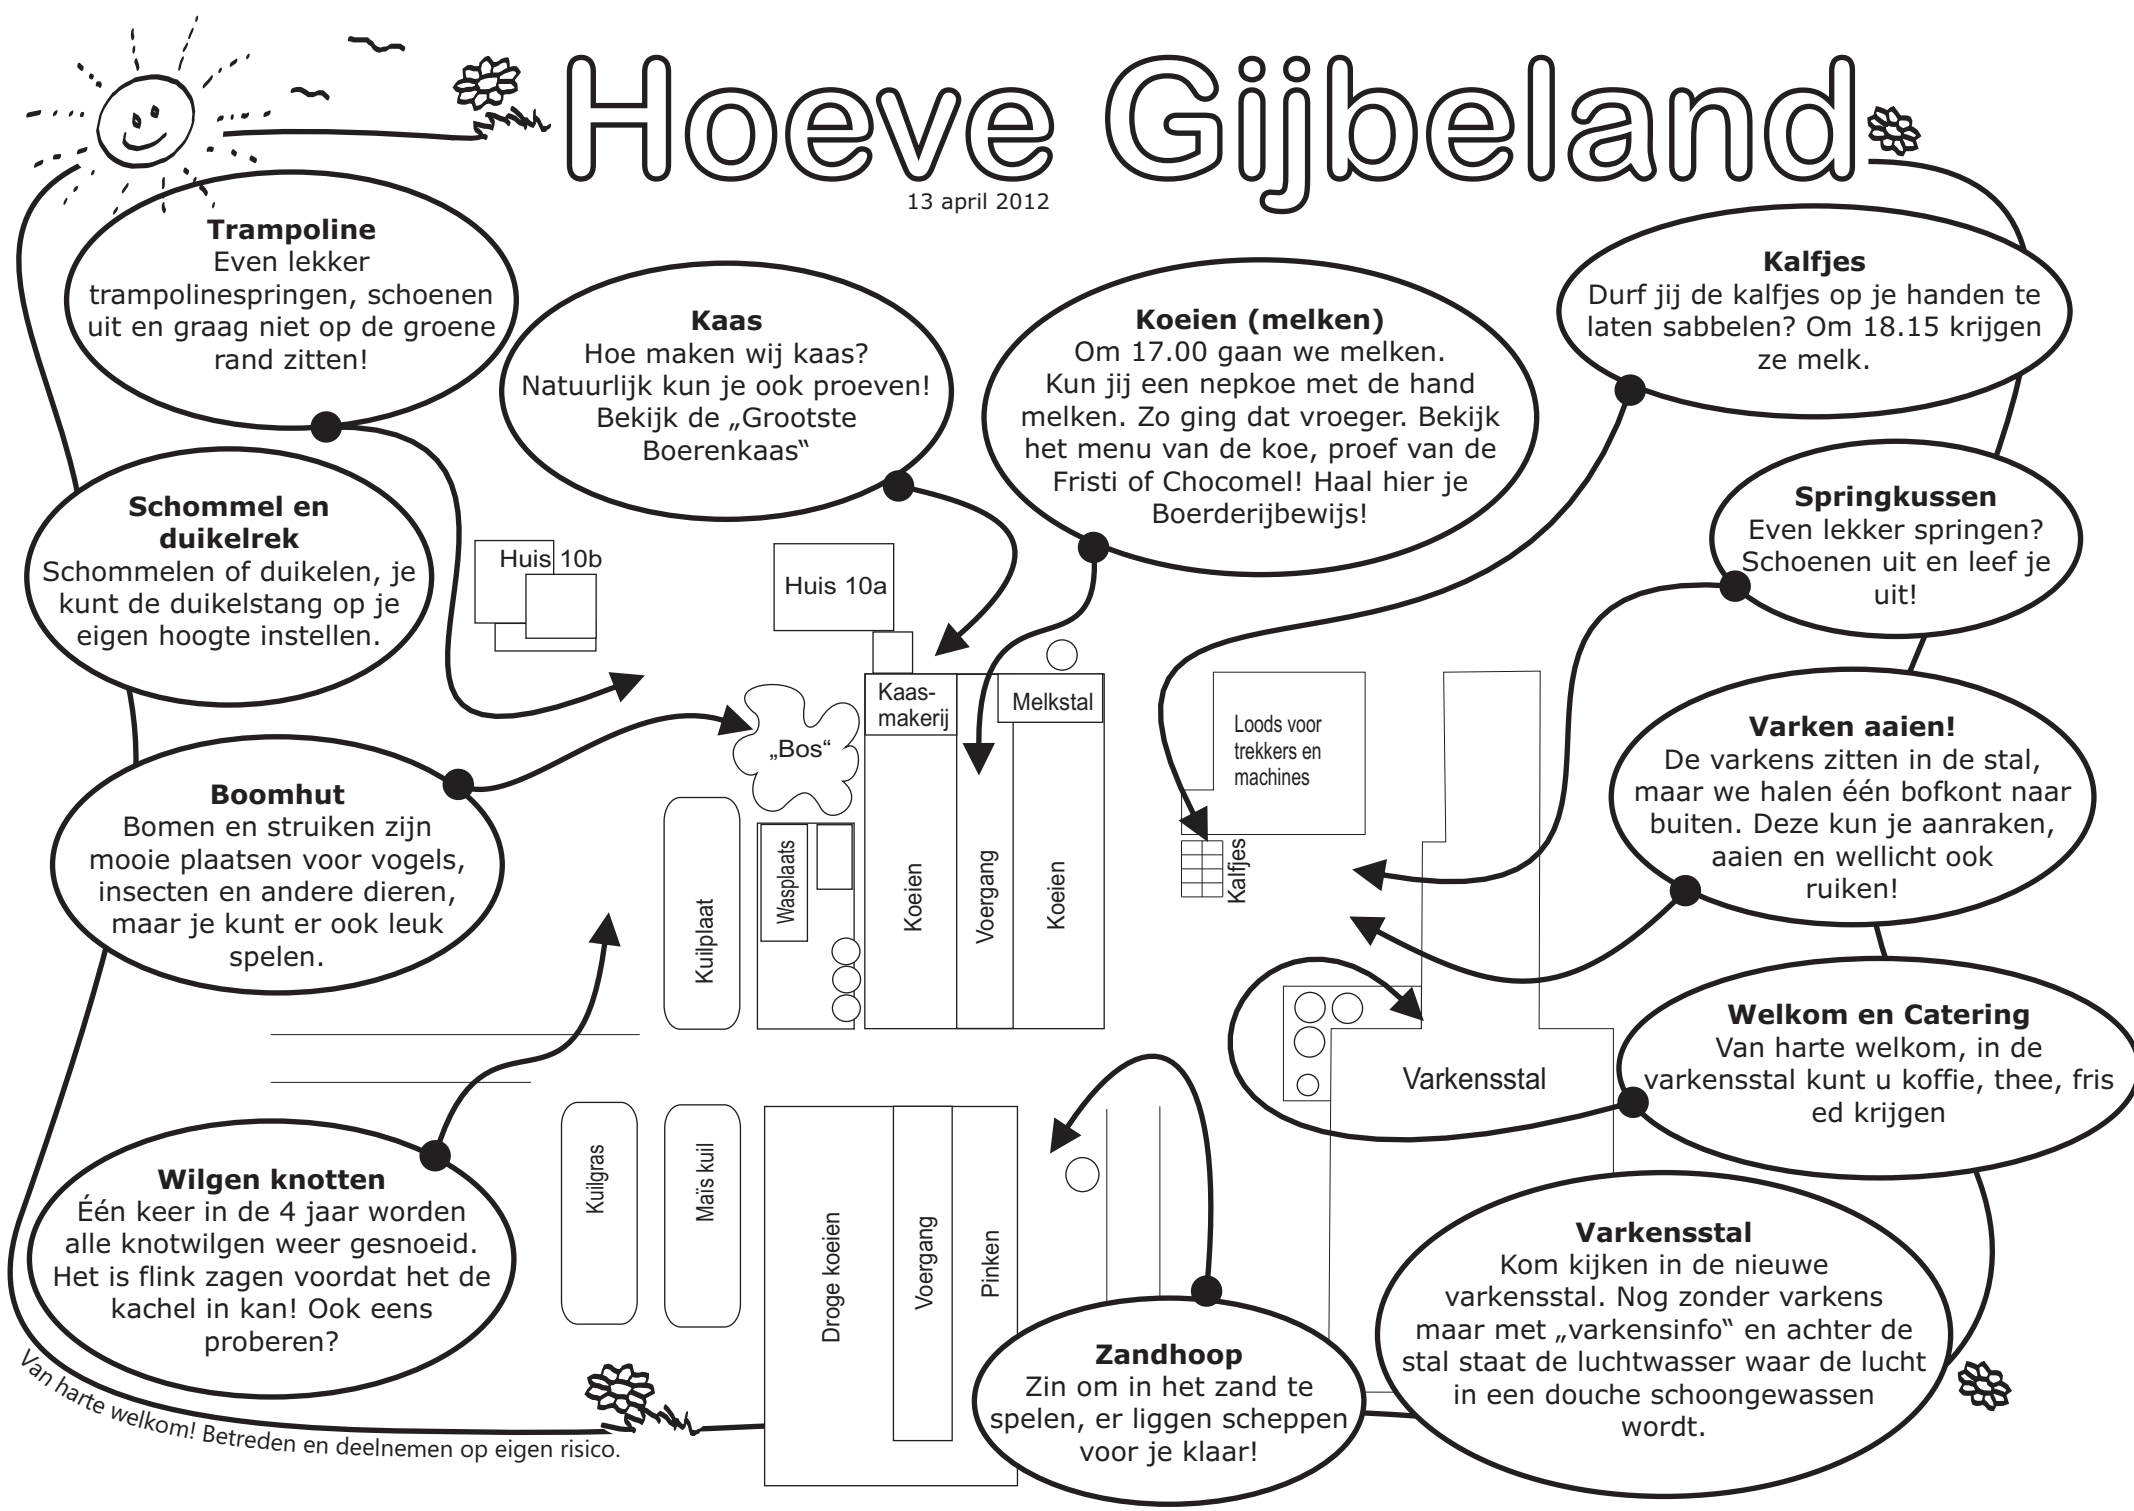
Hoeve Gijbeland

13 april 2012

**Trampoline**
Even lekker trampolinespringen, schoenen uit en graag niet op de groene rand zitten!

**Kaas**
Hoe maken wij kaas? Natuurlijk kun je ook proeven! Bekijk de „Grootste Boerenkaas"

**Koeien (melken)**
Om 17.00 gaan we melken. Kun jij een nepkoe met de hand melken. Zo ging dat vroeger. Bekijk het menu van de koe, proef van de Fristi of Chocomel! Haal hier je Boerderijbewijs!

**Kalfjes**
Durf jij de kalfjes op je handen te laten sabbelen? Om 18.15 krijgen ze melk.

**Schommel en duikelrek**
Schommelen of duikelen, je kunt de duikelstang op je eigen hoogte instellen.

**Springkussen**
Even lekker springen? Schoenen uit en leef je uit!

**Boomhut**
Bomen en struiken zijn mooie plaatsen voor vogels, insecten en andere dieren, maar je kunt er ook leuk spelen.

**Varken aaien!**
De varkens zitten in de stal, maar we halen één bofkont naar buiten. Deze kun je aanraken, aaien en wellicht ook ruiken!

**Welkom en Catering**
Van harte welkom, in de varkensstal kunt u koffie, thee, fris ed krijgen

**Wilgen knotten**
Één keer in de 4 jaar worden alle knotwilgen weer gesnoeid. Het is flink zagen voordat het de kachel in kan! Ook eens proberen?

**Varkensstal**
Kom kijken in de nieuwe varkensstal. Nog zonder varkens maar met „varkensinfo" en achter de stal staat de luchtwasser waar de lucht in een douche schoongewassen wordt.

**Zandhoop**
Zin om in het zand te spelen, er liggen scheppen voor je klaar!

Huis 10b
Huis 10a
Kaas-makerij
Melkstal
„Bos"
Loods voor trekkers en machines
Kalfjes
Kuilplaat
Wasplaats
Koeien
Voergang
Koeien
Varkensstal
Kuilgras
Maïs kuil
Droge koeien
Voergang
Pinken

Van harte welkom! Betreden en deelnemen op eigen risico.